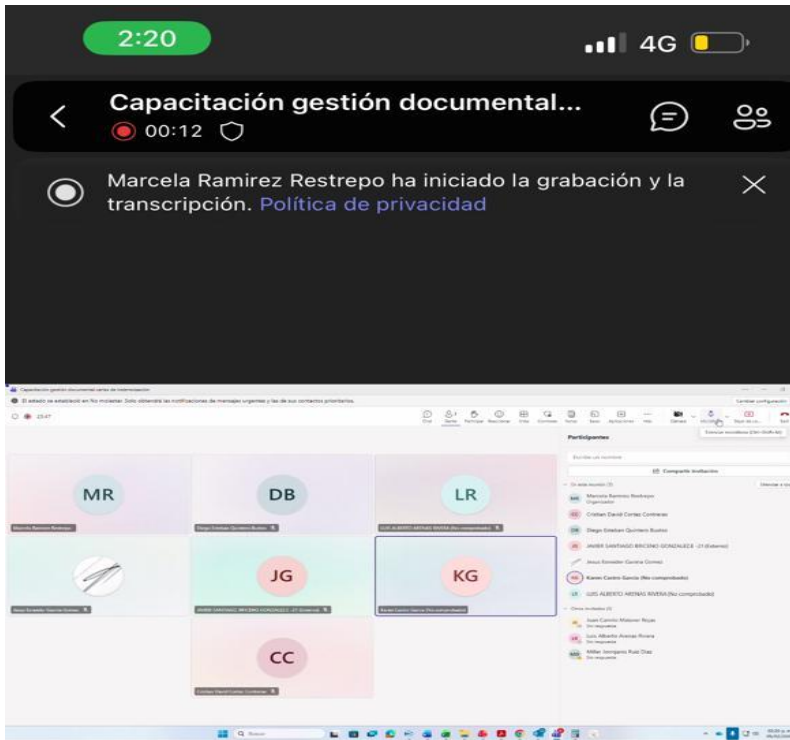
2:20

4G

Capacitación gestión documental...

00:12

Marcela Ramirez Restrepo ha iniciado la grabación y la transcripción. Política de privacidad

Capacitación gestión documental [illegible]

El estado se estableció en No molestar. Solo obtendrá las notificaciones de mensajes urgentes y las de sus contactos prioritarios.

Cambiar configuración

23:47

Chat Gente Participar Reaccionar Vista Contenedores Notas Salas Aplicaciones Más Cámara Micrófono Tipo de co... Salir

Participantes

Compartir invitación

En esta reunión (7)

Marcela Ramirez Restrepo
Organizador

Cristian David Cortes Contreras

Diego Esteban Quintero Bustos

JAVIER SANTIAGO BRICEÑO GONZALEZ (Externo)

Jesus Esneider Garcia Gomez

Karen Castro Garcia (No comprobado)

LUIS ALBERTO ARENAS RIVERA (No comprobado)

Otros invitados (3)

Juan Camilo Malaver Rojas
Sin respuesta

Luis Alberto Arenas Rivera
Sin respuesta

Millan Jerrigano Ruiz Diaz
Sin respuesta

MR

DB

LR

JG

KG

CC

Marcela Ramirez Restrepo

Diego Esteban Quintero Bustos

LUIS ALBERTO ARENAS RIVERA (No comprobado)

Jesus Esneider Garcia Gomez

JAVIER SANTIAGO BRICEÑO GONZALEZ (Externo)

Karen Castro Garcia (No comprobado)

Cristian David Cortes Contreras

Buscar